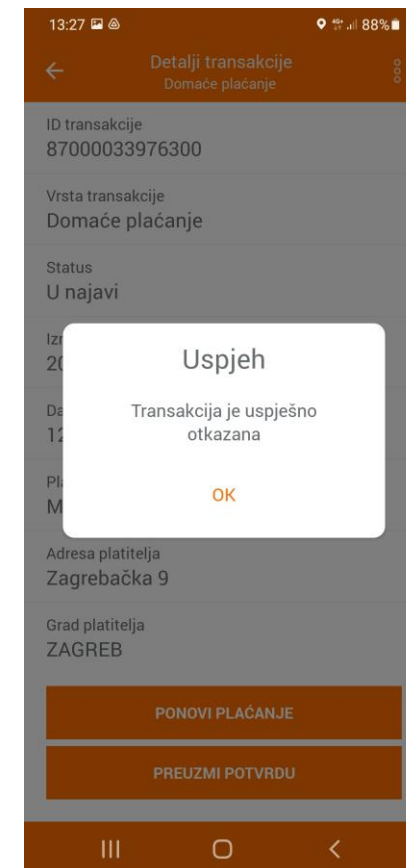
13:27 88%

Detalji transakcije
Domaće plaćanje

ID transakcije
87000033976300

Vrsta transakcije
Domaće plaćanje

Status
U najavi

Izr
20

Da
12

Pl
M

Uspjeh

Transakcija je uspješno otkazana

OK

Adresa platitelja
Zagrebačka 9

Grad platitelja
ZAGREB

PONOVI PLAĆANJE

PREUZMI POTVRDU